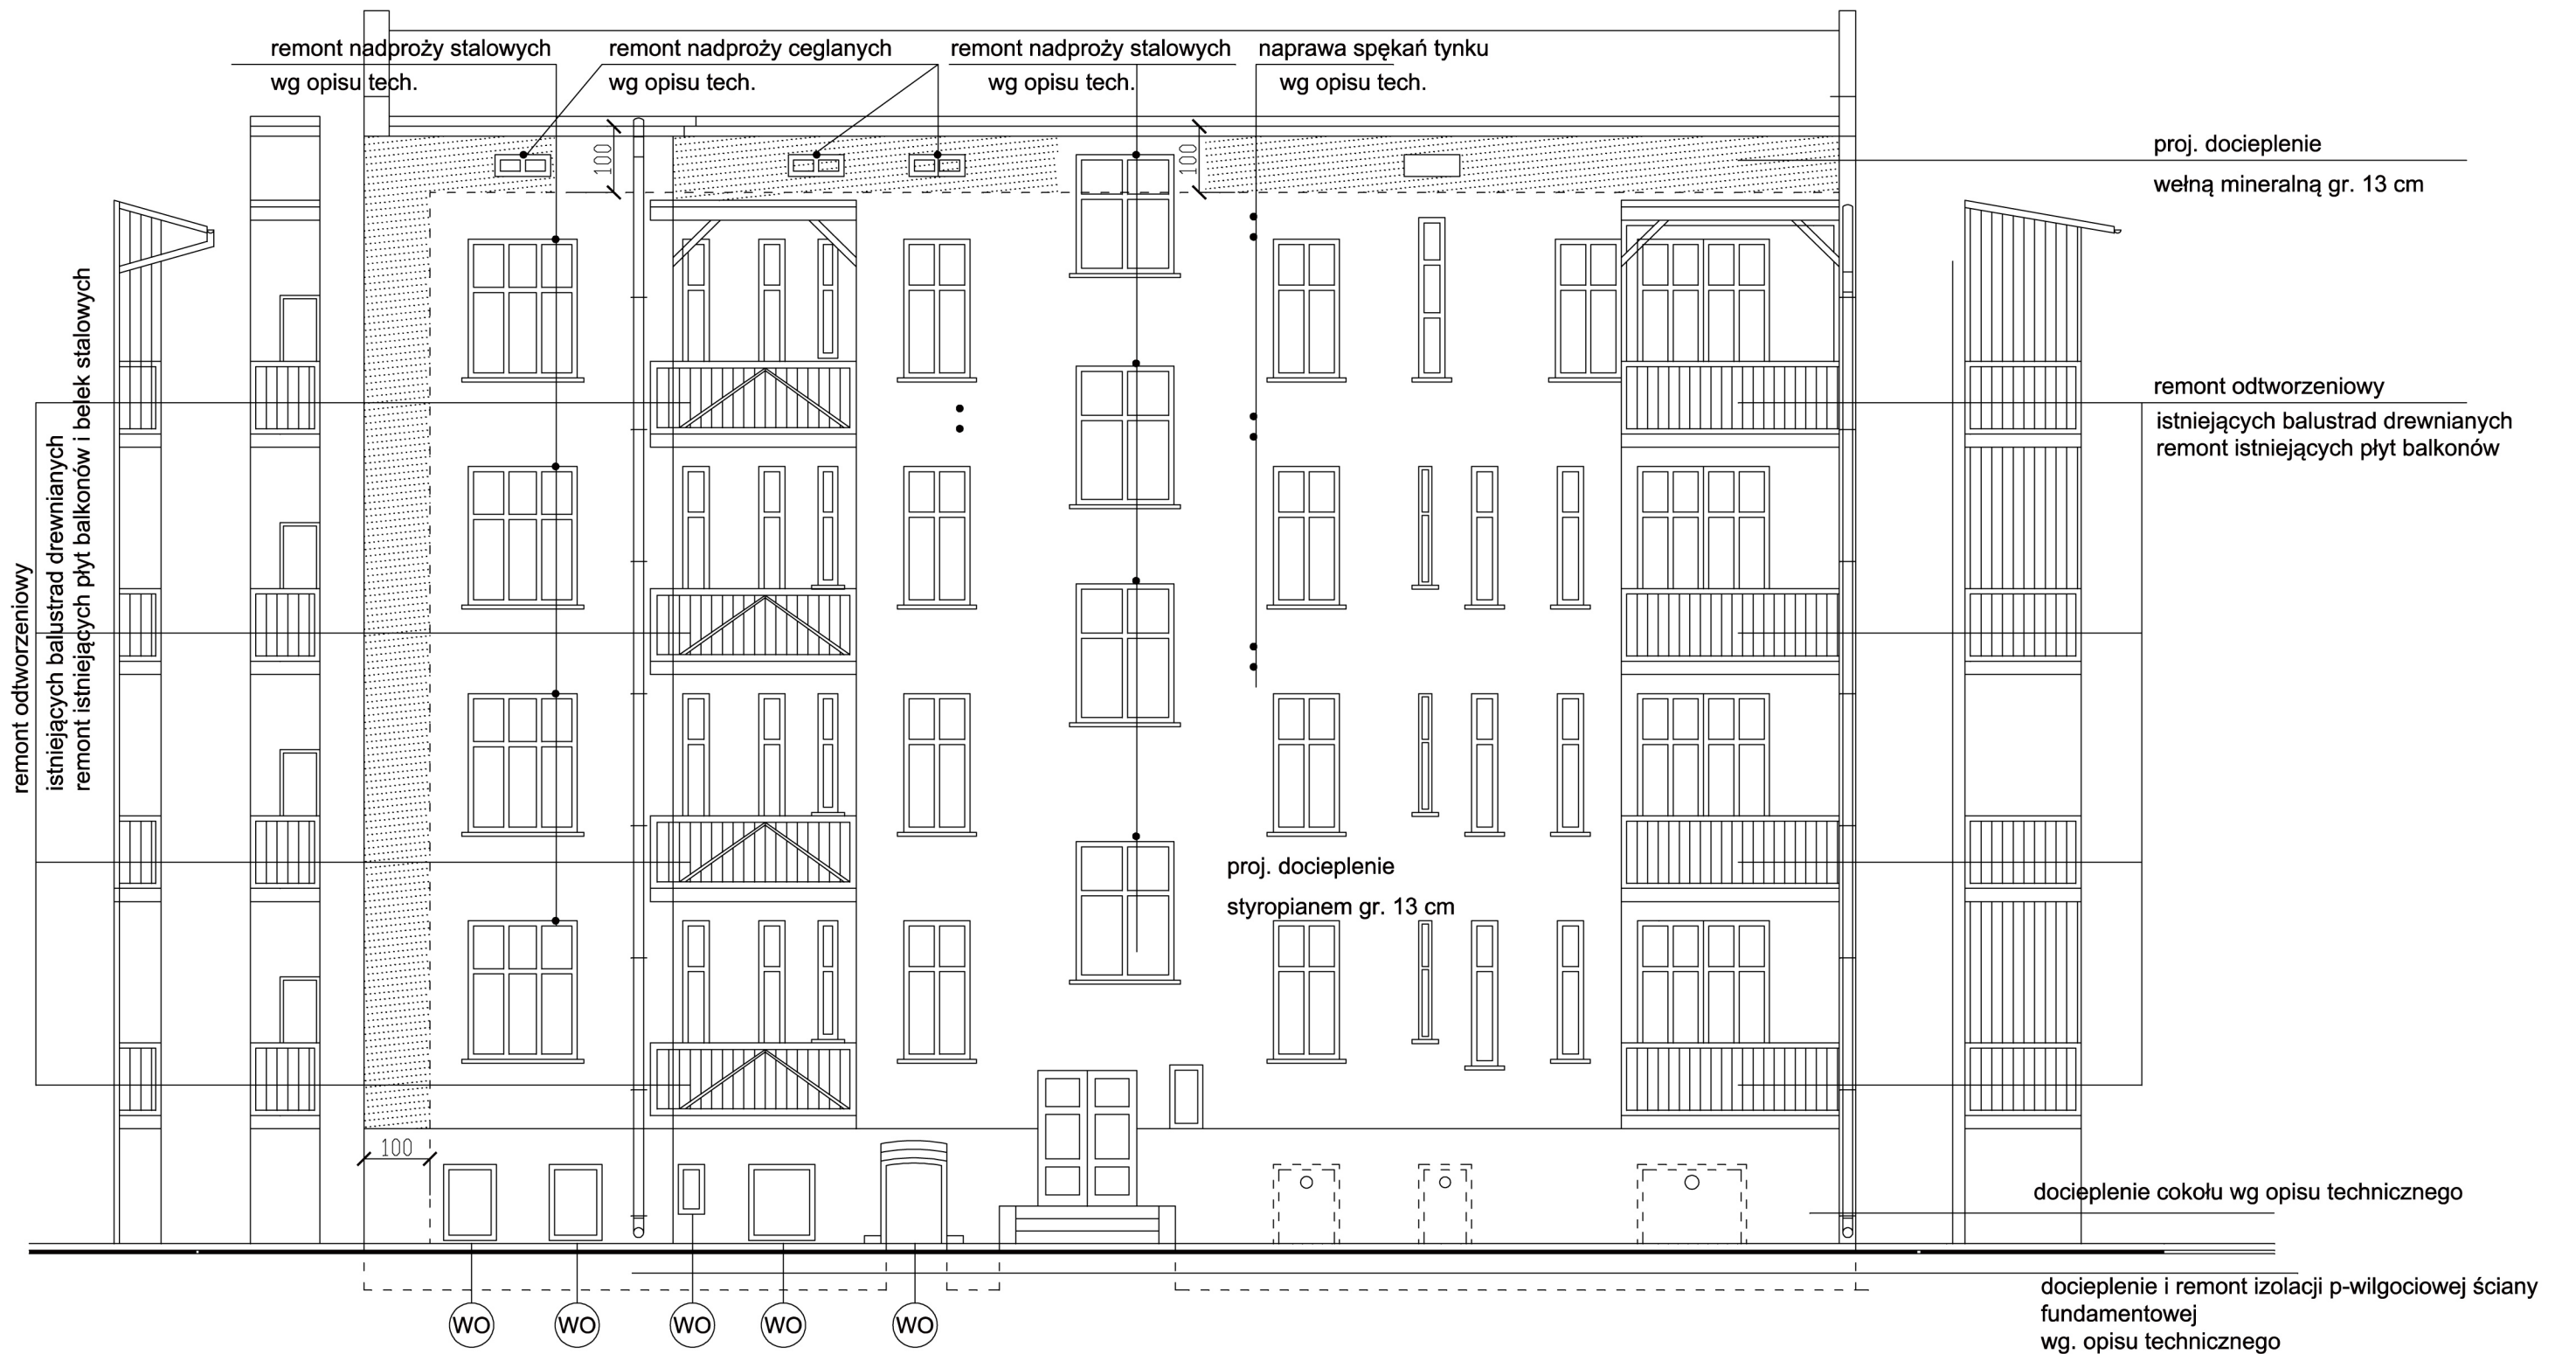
remont nadproży stalowych
wg opisu tech.

remont nadproży ceglanych
wg opisu tech.

remont nadproży stalowych
wg opisu tech.

naprawa spękań tynku
wg opisu tech.

proj. docieplenie
wełną mineralną gr. 13 cm

100

100

remont odtworzeniowy
istniejących balustrad drewnianych
remont istniejących płyt balkonów

remont odtworzeniowy
istniejących balustrad drewnianych
remont istniejących płyt balkonów i belek stalowych

proj. docieplenie
styropianem gr. 13 cm

100

docieplenie cokołu wg opisu technicznego

docieplenie i remont izolacji p-wilgociowej ściany fundamentowej
wg. opisu technicznego

WO
WO
WO
WO
WO